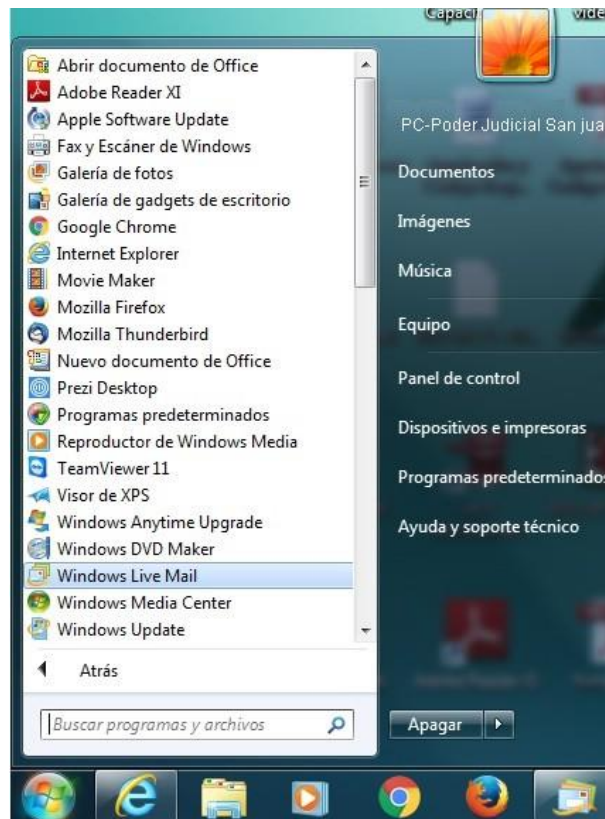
Capaci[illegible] vide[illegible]

Abrir documento de Office
Adobe Reader XI
Apple Software Update
Fax y Escáner de Windows
Galería de fotos
Galería de gadgets de escritorio
Google Chrome
Internet Explorer
Movie Maker
Mozilla Firefox
Mozilla Thunderbird
Nuevo documento de Office
Prezi Desktop
Programas predeterminados
Reproductor de Windows Media
TeamViewer 11
Visor de XPS
Windows Anytime Upgrade
Windows DVD Maker
Windows Live Mail
Windows Media Center
Windows Update

Atrás

Buscar programas y archivos

PC-Poder Judicial San jua
Documentos
Imágenes
Música
Equipo
Panel de control
Dispositivos e impresoras
Programas predeterminados
Ayuda y soporte técnico

Apagar